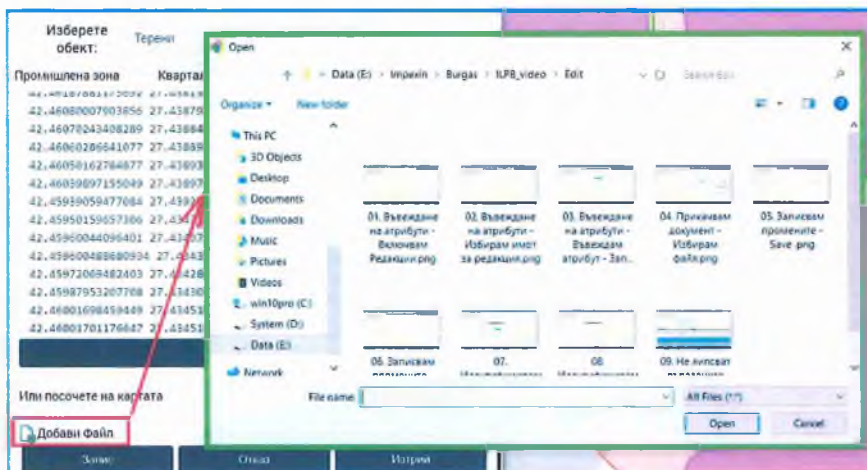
Изберете обект:
Терени
Промишлена зона
Квартал
42.46080007903856 27.43879
42.46070243408289 27.43884
42.46060286641077 27.43889
42.46050162784877 27.43893
42.46059897155049 27.43897
42.45959059477084 27.4393
42.45950159057306 27.4340
42.45960044096401 27.4340
42.45960048860934 27.4343
42.45972069482403 27.4342
42.45987953207708 27.4340
42.46001698459449 27.4345
42.46001701176847 27.4345
Или посочете на картата
Добави Файл
Запис
Отказ
Изтрий

Open
Data (E:) › Impexin › Burgas › ILPB_video › Edit
Search Edit
Organize ▾
New folder
This PC
3D Objects
Desktop
Documents
Downloads
Music
Pictures
Videos
win10pro (C:)
System (D:)
Data (E:)
Network
01. Въвеждане на атрибути - Включвам Редакция.png
02. Въвеждане на атрибути - Избирам имот за редакция.png
03. Въвеждане на атрибути - Въвеждам атрибут - Зап...
04. Прикачвам документ - Избирам файл.png
05. Записвам промените - Save.png
06. Записвам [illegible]
07. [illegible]
08. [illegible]
09. Не липсват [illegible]
File name:
All Files (*.*)
Open
Cancel